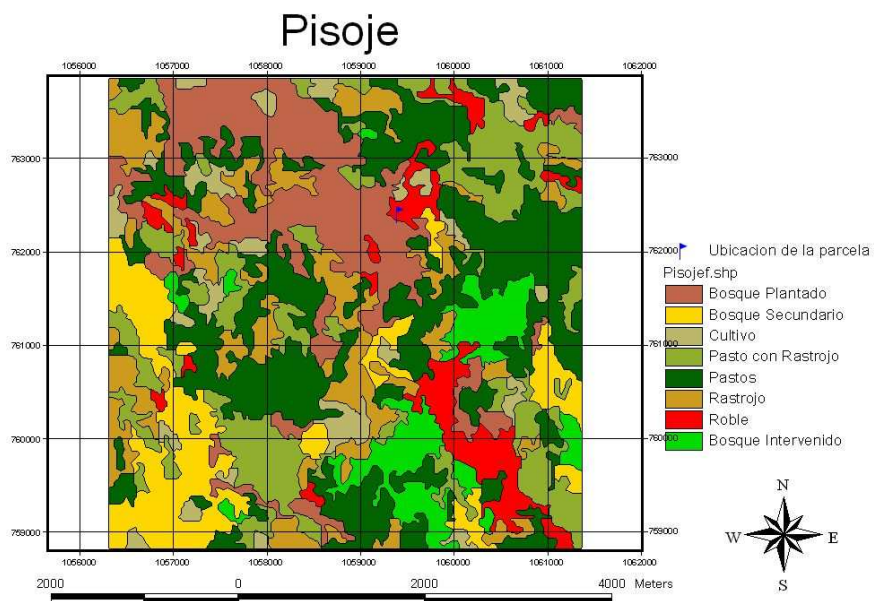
Pisoje

1056000 1057000 1058000 1059000 1060000 1061000 1062000

763000
762000
761000
760000
759000

763000
762000
761000
760000
759000

1056000 1057000 1058000 1059000 1060000 1061000 1062000

Ubicacion de la parcela
Pisojef.shp
Bosque Plantado
Bosque Secundario
Cultivo
Pasto con Rastrojo
Pastos
Rastrojo
Roble
Bosque Intervenido

N
W E
S

2000 0 2000 4000 Meters